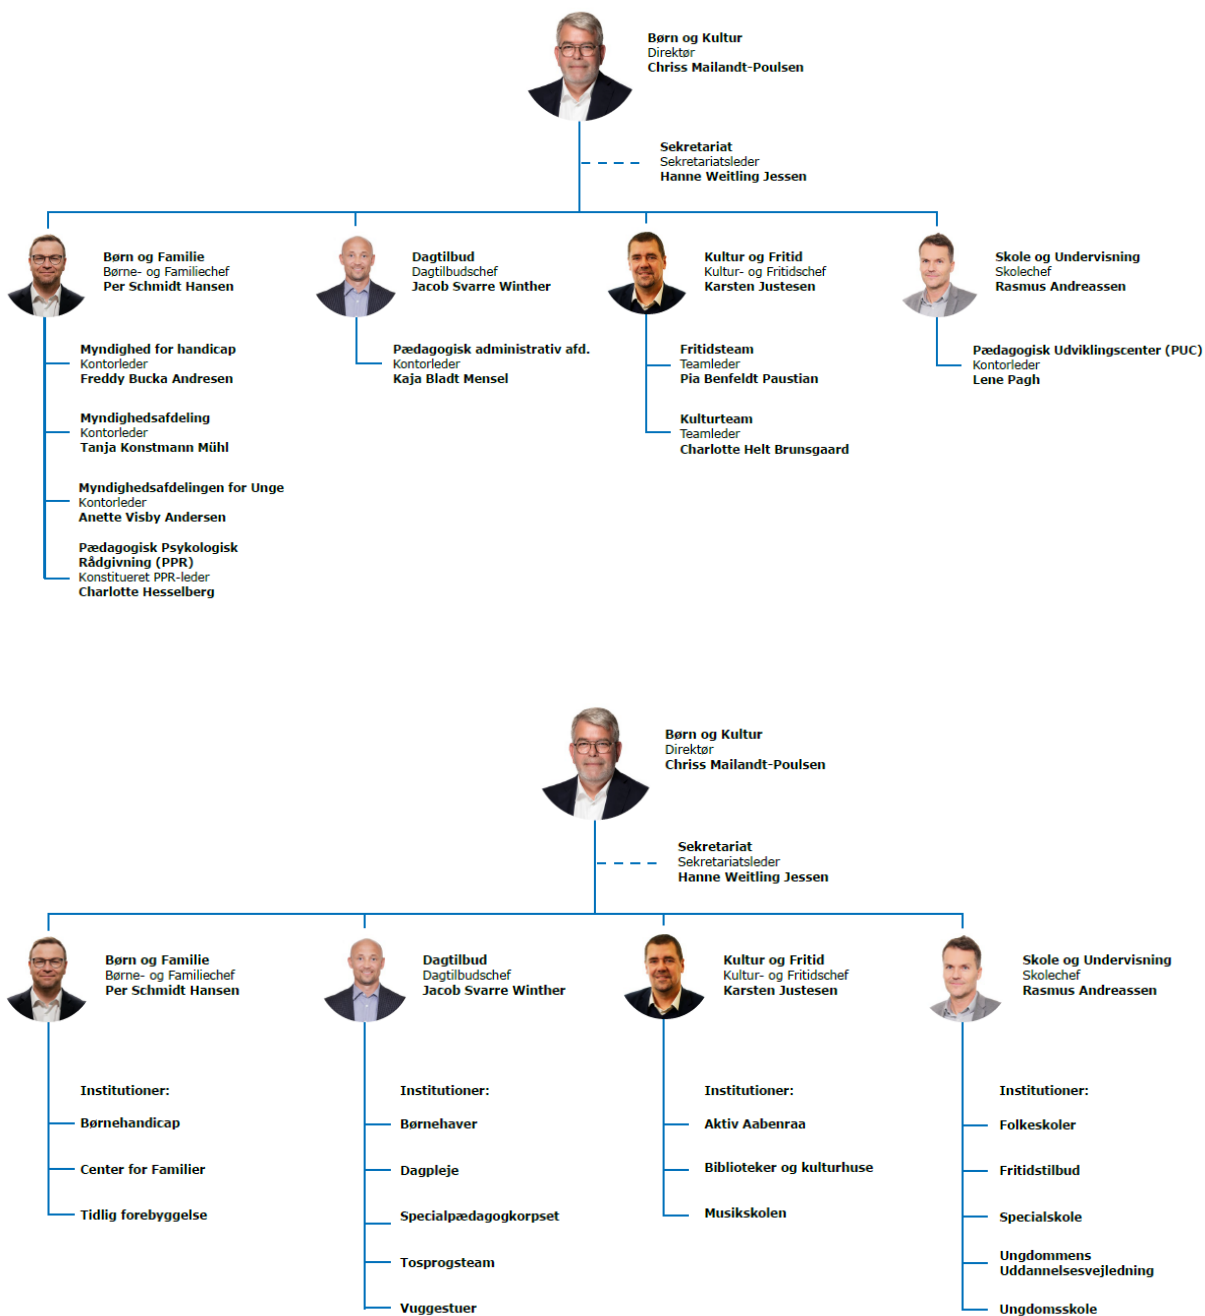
Børn og Kultur
Direktør
Chriss Mailandt-Poulsen

Sekretariat
Sekretariatsleder
Hanne Weitling Jessen

Børn og Familie
Børne- og Familiechef
Per Schmidt Hansen

Myndighed for handicap
Kontorleder
Freddy Bucka Andresen

Myndighedsafdeling
Kontorleder
Tanja Konstmann Mühl

Myndighedsafdelingen for Unge
Kontorleder
Anette Visby Andersen

Pædagogisk Psykologisk Rådgivning (PPR)
Konstitueret PPR-leder
Charlotte Hesselberg

Dagtilbud
Dagtilbudschef
Jacob Svarre Winther

Pædagogisk administrativ afd.
Kontorleder
Kaja Bladt Mensel

Kultur og Fritid
Kultur- og Fritidschef
Karsten Justesen

Fritidsteam
Teamleder
Pia Benfeldt Paustian

Kulturteam
Teamleder
Charlotte Helt Brunsgaard

Skole og Undervisning
Skolechef
Rasmus Andreassen

Pædagogisk Udviklingscenter (PUC)
Kontorleder
Lene Pagh

Børn og Kultur
Direktør
Chriss Mailandt-Poulsen

Sekretariat
Sekretariatsleder
Hanne Weitling Jessen

Børn og Familie
Børne- og Familiechef
Per Schmidt Hansen

Institutioner:
Børnehandicap
Center for Familier
Tidlig forebyggelse

Dagtilbud
Dagtilbudschef
Jacob Svarre Winther

Institutioner:
Børnehaver
Dagpleje
Specialpædagogkorpset
Tosprogsteam
Vuggestuer

Kultur og Fritid
Kultur- og Fritidschef
Karsten Justesen

Institutioner:
Aktiv Aabenraa
Biblioteker og kulturhuse
Musikskolen

Skole og Undervisning
Skolechef
Rasmus Andreassen

Institutioner:
Folkeskoler
Fritidstilbud
Specialskole
Ungdommens Uddannelsesvejledning
Ungdomsskole